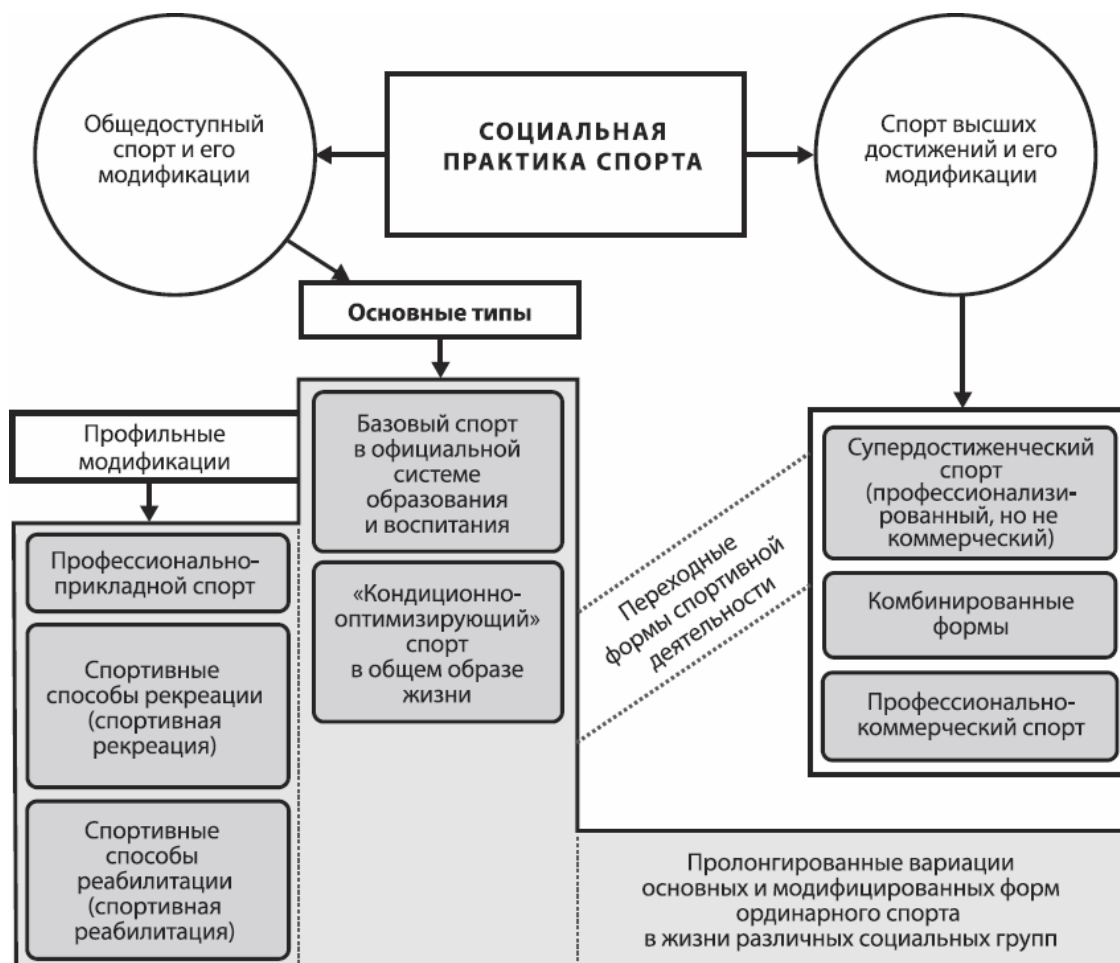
Общедоступный спорт и его модификации

СОЦИАЛЬНАЯ ПРАКТИКА СПОРТА

Спорт высших достижений и его модификации

Основные типы

Профильные модификации

Базовый спорт в официальной системе образования и воспитания

«Кондиционно-оптимизирующий» спорт в общем образе жизни

Профессионально-прикладной спорт

Спортивные способы рекреации (спортивная рекреация)

Спортивные способы реабилитации (спортивная реабилитация)

Переходные формы спортивной деятельности

Супердостиженческий спорт (профессионализированный, но не коммерческий)

Комбинированные формы

Профессионально-коммерческий спорт

Пролонгированные вариации основных и модифицированных форм ординарного спорта в жизни различных социальных групп